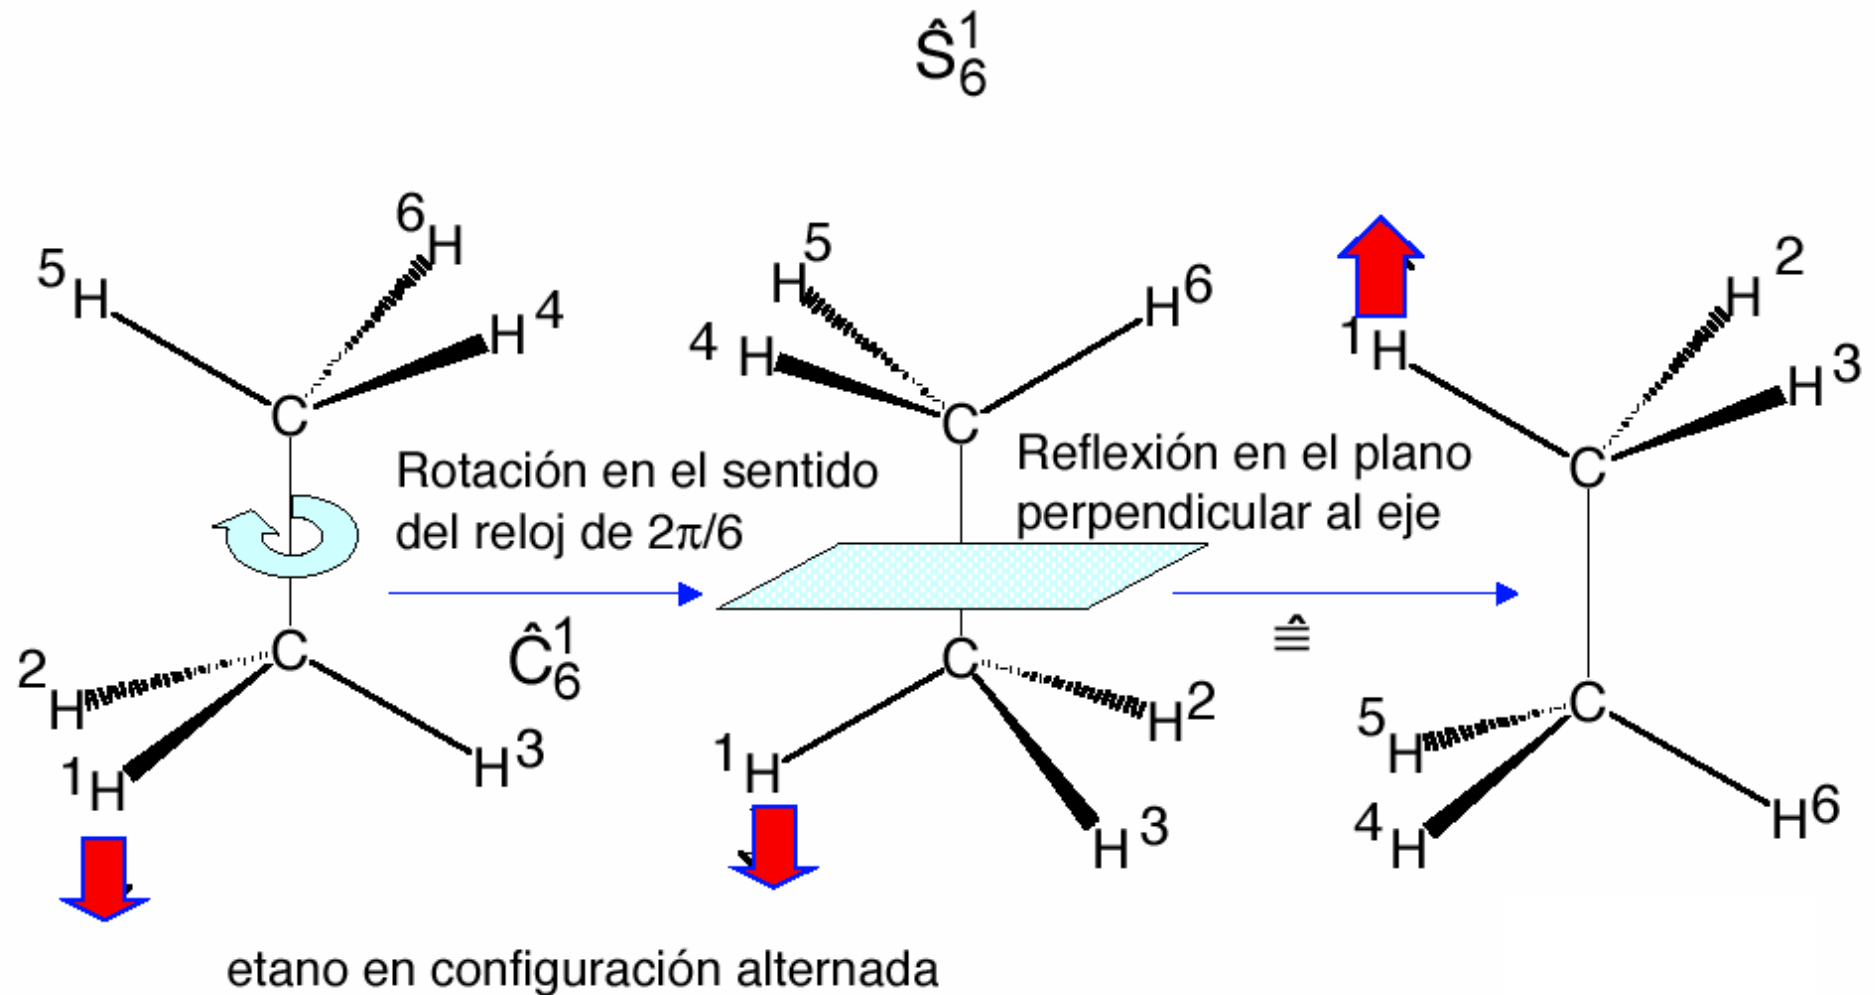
$\hat{S}_6^1$

$^5$H $^6$H H$^4$ C C $^2$H $^1$H H$^3$

Rotación en el sentido del reloj de $2\pi/6$

$\hat{C}_6^1$

H$^5$ H$^6$ $^4$H C C H$^2$ $^1$H H$^3$

Reflexión en el plano perpendicular al eje

$\hat{=}$

H$^2$ $^1$H H$^3$ C C $^5$H $^4$H H$^6$

etano en configuración alternada